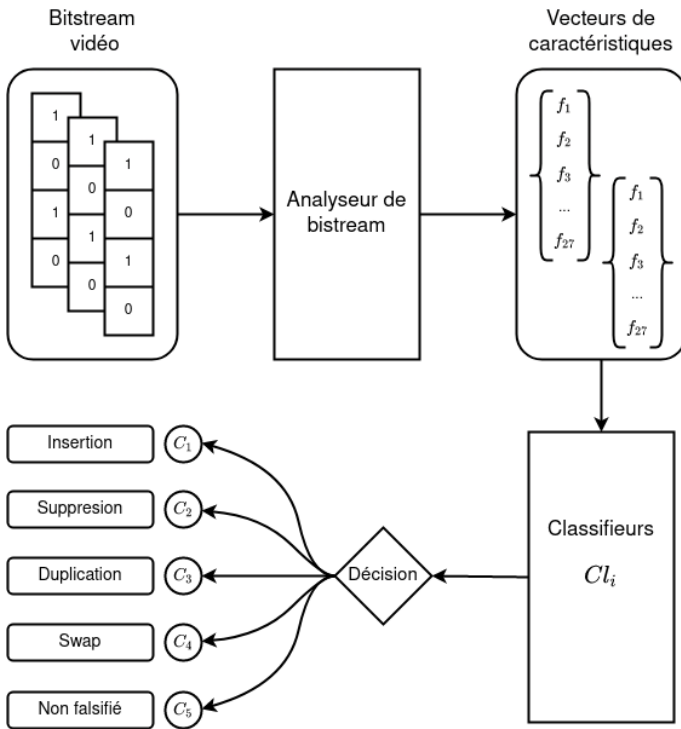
Bitstream vidéo

1
0
1
0

1
0
1
0

1
0
1
0

Analyseur de bistream

Vecteurs de caractéristiques

$f_1$
$f_2$
$f_3$
...
$f_{27}$

$f_1$
$f_2$
$f_3$
...
$f_{27}$

Classifieurs
$Cl_i$

Décision

Insertion $C_1$
Suppresion $C_2$
Duplication $C_3$
Swap $C_4$
Non falsifié $C_5$